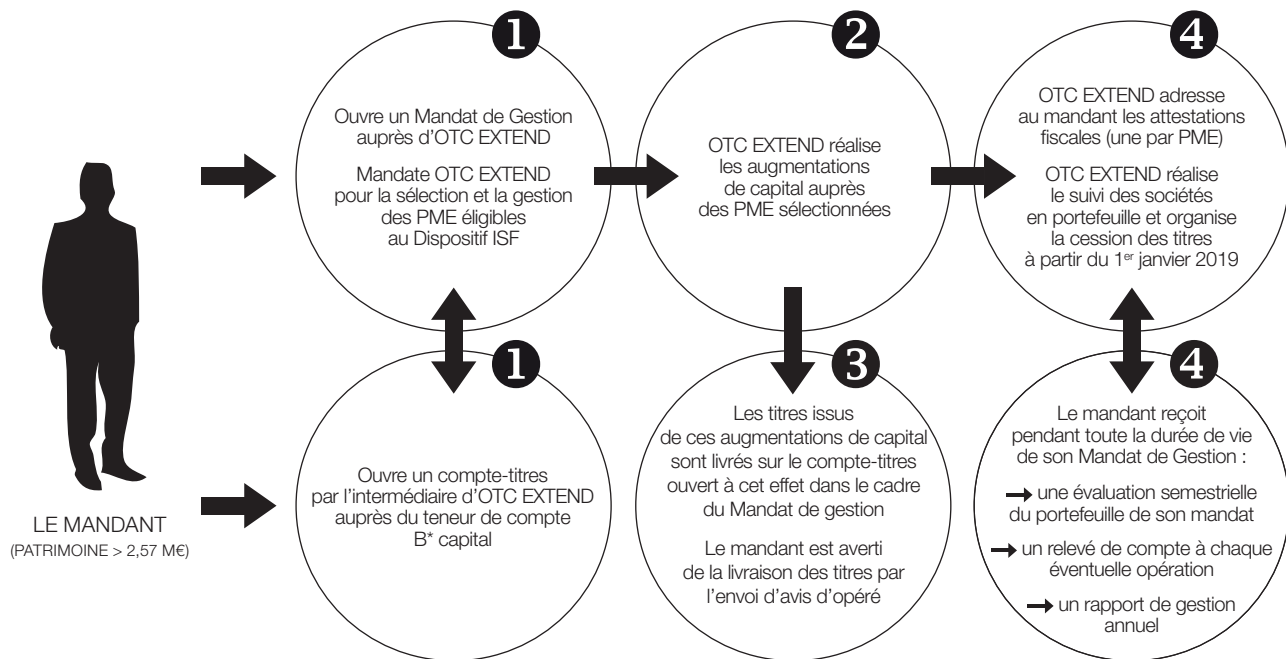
LE MANDANT
(PATRIMOINE > 2,57 M€)

1

Ouvre un Mandat de Gestion auprès d'OTC EXTEND

Mandate OTC EXTEND pour la sélection et la gestion des PME éligibles au Dispositif ISF

1

Ouvre un compte-titres par l'intermédiaire d'OTC EXTEND auprès du teneur de compte B* capital

2

OTC EXTEND réalise les augmentations de capital auprès des PME sélectionnées

3

Les titres issus de ces augmentations de capital sont livrés sur le compte-titres ouvert à cet effet dans le cadre du Mandat de gestion

Le mandant est averti de la livraison des titres par l'envoi d'avis d'opéré

4

OTC EXTEND adresse au mandant les attestations fiscales (une par PME)

OTC EXTEND réalise le suivi des sociétés en portefeuille et organise la cession des titres à partir du 1$^{er}$ janvier 2019

4

Le mandant reçoit pendant toute la durée de vie de son Mandat de Gestion :

→ une évaluation semestrielle du portefeuille de son mandat

→ un relevé de compte à chaque éventuelle opération

→ un rapport de gestion annuel